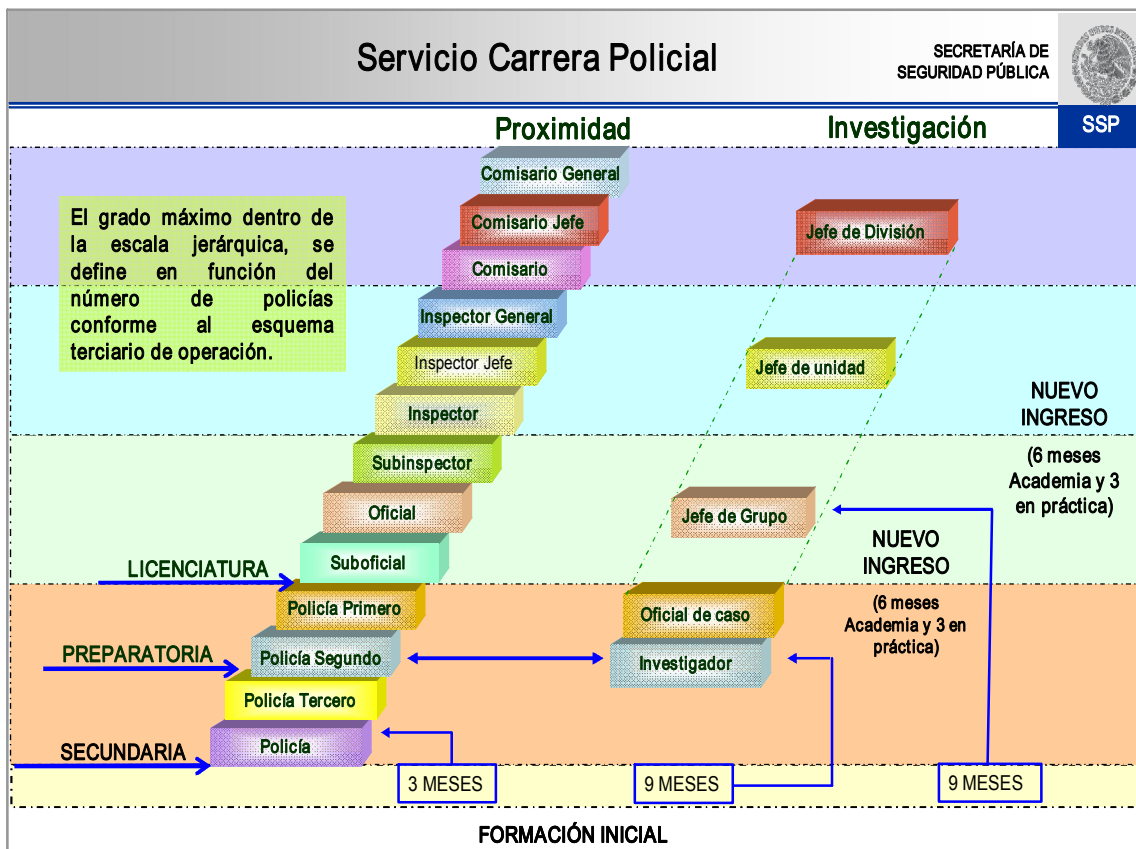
Servicio Carrera Policial

SECRETARÍA DE SEGURIDAD PÚBLICA

SSP

Proximidad

Investigación

El grado máximo dentro de la escala jerárquica, se define en función del número de policías conforme al esquema terciario de operación.

Comisario General

Comisario Jefe

Comisario

Inspector General

Inspector Jefe

Inspector

Subinspector

Oficial

Suboficial

Policía Primero

Policía Segundo

Policía Tercero

Policía

Jefe de División

Jefe de unidad

Jefe de Grupo

Oficial de caso

Investigador

NUEVO INGRESO

(6 meses Academia y 3 en práctica)

NUEVO INGRESO

(6 meses Academia y 3 en práctica)

LICENCIATURA

PREPARATORIA

SECUNDARIA

3 MESES

9 MESES

9 MESES

FORMACIÓN INICIAL